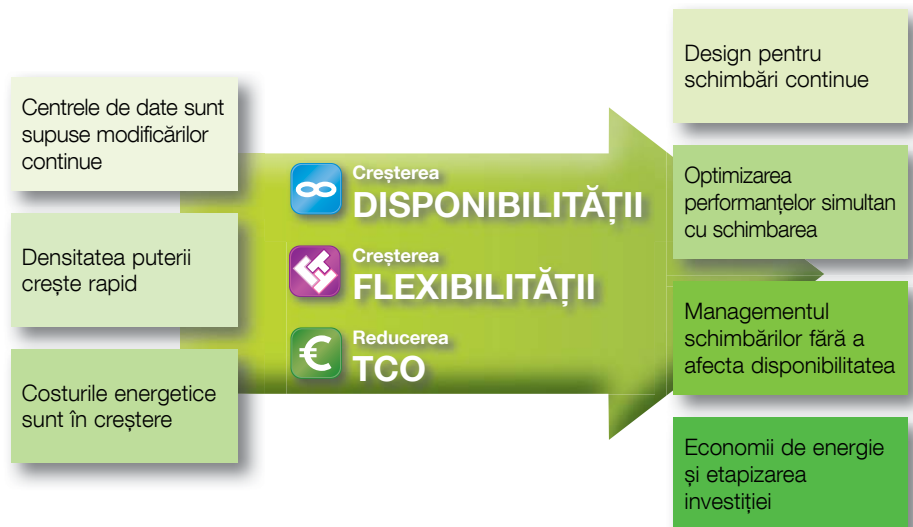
Centrele de date sunt supuse modificărilor continue

Densitatea puterii crește rapid

Costurile energetice sunt în creștere

Creșterea
DISPONIBILITĂȚII

Creșterea
FLEXIBILITĂȚII

Reducerea
TCO

Design pentru schimbări continue

Optimizarea performanțelor simultan cu schimbarea

Managementul schimbărilor fără a afecta disponibilitatea

Economii de energie și etapizarea investiției